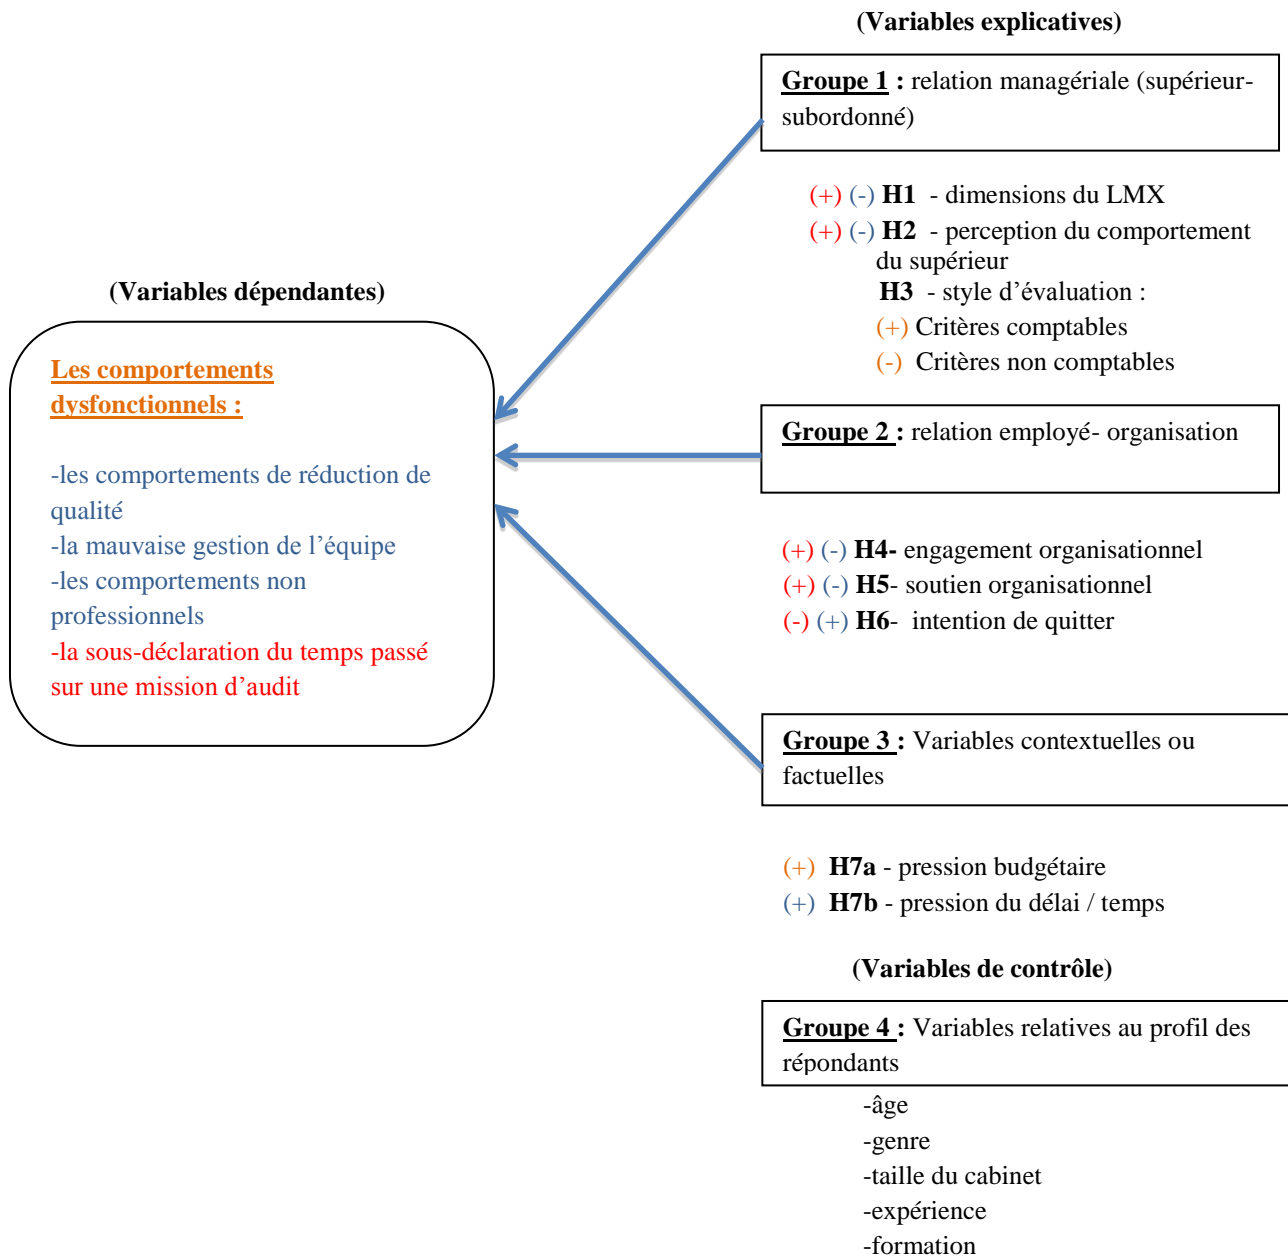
(Variables explicatives)

Groupe 1 : relation managériale (supérieur-subordonné)

(+) (-) H1 - dimensions du LMX
(+) (-) H2 - perception du comportement du supérieur
H3 - style d'évaluation :
(+) Critères comptables
(-) Critères non comptables

(Variables dépendantes)

Les comportements dysfonctionnels :

-les comportements de réduction de qualité
-la mauvaise gestion de l'équipe
-les comportements non professionnels
-la sous-déclaration du temps passé sur une mission d'audit

Groupe 2 : relation employé- organisation

(+) (-) H4- engagement organisationnel
(+) (-) H5- soutien organisationnel
(-) (+) H6- intention de quitter

Groupe 3 : Variables contextuelles ou factuelles

(+) H7a - pression budgétaire
(+) H7b - pression du délai / temps

(Variables de contrôle)

Groupe 4 : Variables relatives au profil des répondants

-âge
-genre
-taille du cabinet
-expérience
-formation